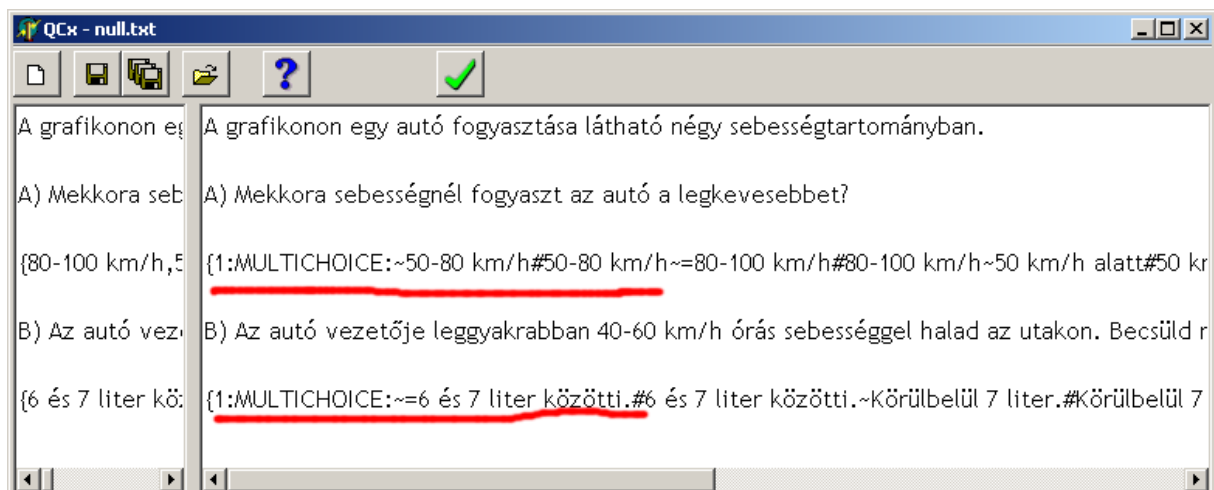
QCx - null.txt

?

A grafikonon eg

A) Mekkora seb

{80-100 km/h,5

B) Az autó vez

{6 és 7 liter köz

A grafikonon egy autó fogyasztása látható négy sebességtartományban.

A) Mekkora sebességnél fogyaszt az autó a legkevesebbet?

{1:MULTICHOICE:~50-80 km/h#50-80 km/h~=80-100 km/h#80-100 km/h~50 km/h alatt#50 k

B) Az autó vezetője leggyakrabban 40-60 km/h órás sebességgel halad az utakon. Becsüld r

{1:MULTICHOICE:~=6 és 7 liter közötti.#6 és 7 liter közötti.~Körülbelül 7 liter.#Körülbelül 7